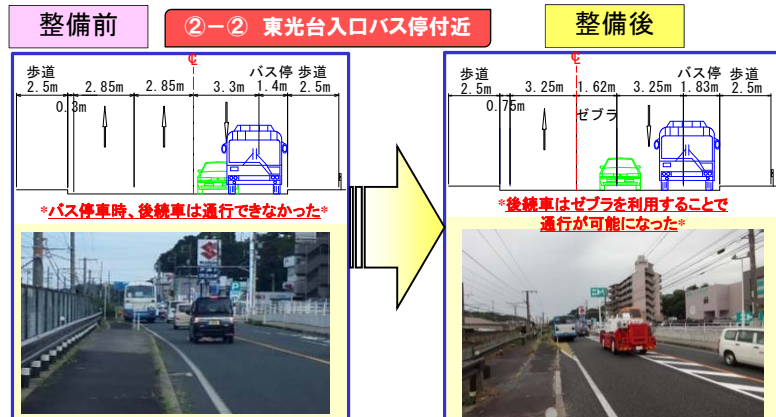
整備前

②－② 東光台入口バス停付近

整備後

℄

歩道 2.5m

0.8m

2.85m

2.85m

3.3m

バス停 1.4m

歩道 2.5m

*バス停車時、後続車は通行できなかった*

℄

歩道 2.5m

0.75m

3.25m

1.62m

ゼブラ

3.25m

バス停 1.83m

歩道 2.5m

*後続車はゼブラを利用することで通行が可能になった*